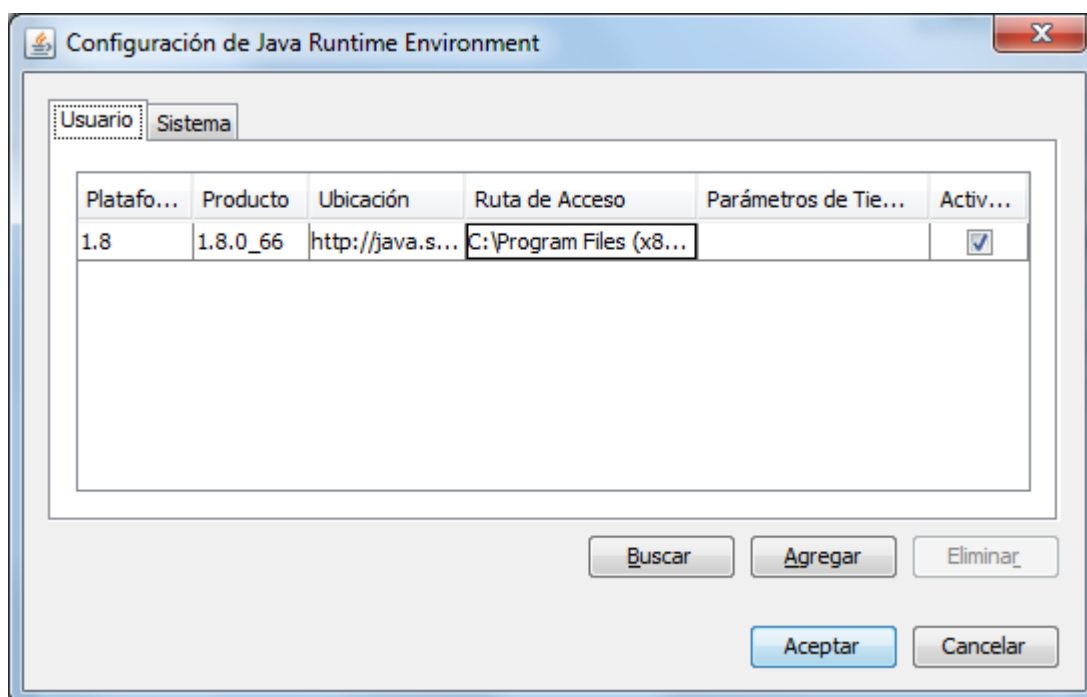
Configuración de Java Runtime Environment

Usuario Sistema

| Platafo... | Producto | Ubicación | Ruta de Acceso | Parámetros de Tie... | Activ... |
|---|---|---|---|---|---|
| 1.8 | 1.8.0_66 | http://java.s... | C:\Program Files (x8... | | ☑ |

Buscar Agregar Eliminar

Aceptar Cancelar